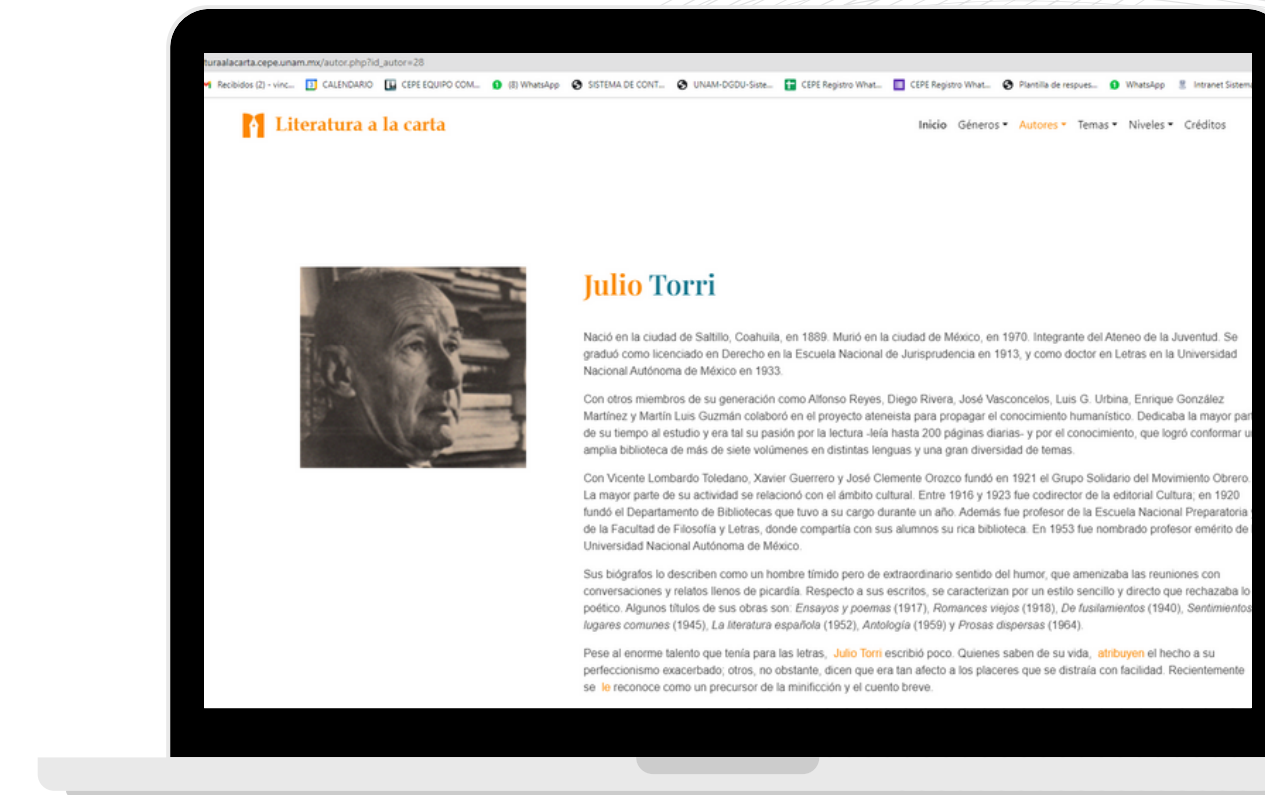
turaalacarta.cepe.unam.mx/autor.php?id_autor=28

Recibidos (2) - vinc... CALENDARIO CEPE EQUIPO COM... (8) WhatsApp SISTEMA DE CONT... UNAM-DGDU-Siste... CEPE Registro What... CEPE Registro What... Plantilla de respues... WhatsApp Intranet Sistema

Literatura a la carta

Inicio Géneros Autores Temas Niveles Créditos

Julio Torri

Nació en la ciudad de Saltillo, Coahuila, en 1889. Murió en la ciudad de México, en 1970. Integrante del Ateneo de la Juventud. Se graduó como licenciado en Derecho en la Escuela Nacional de Jurisprudencia en 1913, y como doctor en Letras en la Universidad Nacional Autónoma de México en 1933.

Con otros miembros de su generación como Alfonso Reyes, Diego Rivera, José Vasconcelos, Luis G. Urbina, Enrique González Martínez y Martín Luis Guzmán colaboró en el proyecto ateneista para propagar el conocimiento humanístico. Dedicaba la mayor part de su tiempo al estudio y era tal su pasión por la lectura -leía hasta 200 páginas diarias- y por el conocimiento, que logró conformar u amplia biblioteca de más de siete volúmenes en distintas lenguas y una gran diversidad de temas.

Con Vicente Lombardo Toledano, Xavier Guerrero y José Clemente Orozco fundó en 1921 el Grupo Solidario del Movimiento Obrero. La mayor parte de su actividad se relacionó con el ámbito cultural. Entre 1916 y 1923 fue codirector de la editorial Cultura; en 1920 fundó el Departamento de Bibliotecas que tuvo a su cargo durante un año. Además fue profesor de la Escuela Nacional Preparatoria y de la Facultad de Filosofía y Letras, donde compartía con sus alumnos su rica biblioteca. En 1953 fue nombrado profesor emérito de Universidad Nacional Autónoma de México.

Sus biógrafos lo describen como un hombre tímido pero de extraordinario sentido del humor, que amenizaba las reuniones con conversaciones y relatos llenos de picardía. Respecto a sus escritos, se caracterizan por un estilo sencillo y directo que rechazaba lo poético. Algunos títulos de sus obras son: Ensayos y poemas (1917), Romances viejos (1918), De fusilamientos (1940), Sentimientos lugares comunes (1945), La literatura española (1952), Antología (1959) y Prosas dispersas (1964).

Pese al enorme talento que tenía para las letras, Julio Torri escribió poco. Quienes saben de su vida, atribuyen el hecho a su perfeccionismo exacerbado; otros, no obstante, dicen que era tan afecto a los placeres que se distraía con facilidad. Recientemente se le reconoce como un precursor de la minificción y el cuento breve.